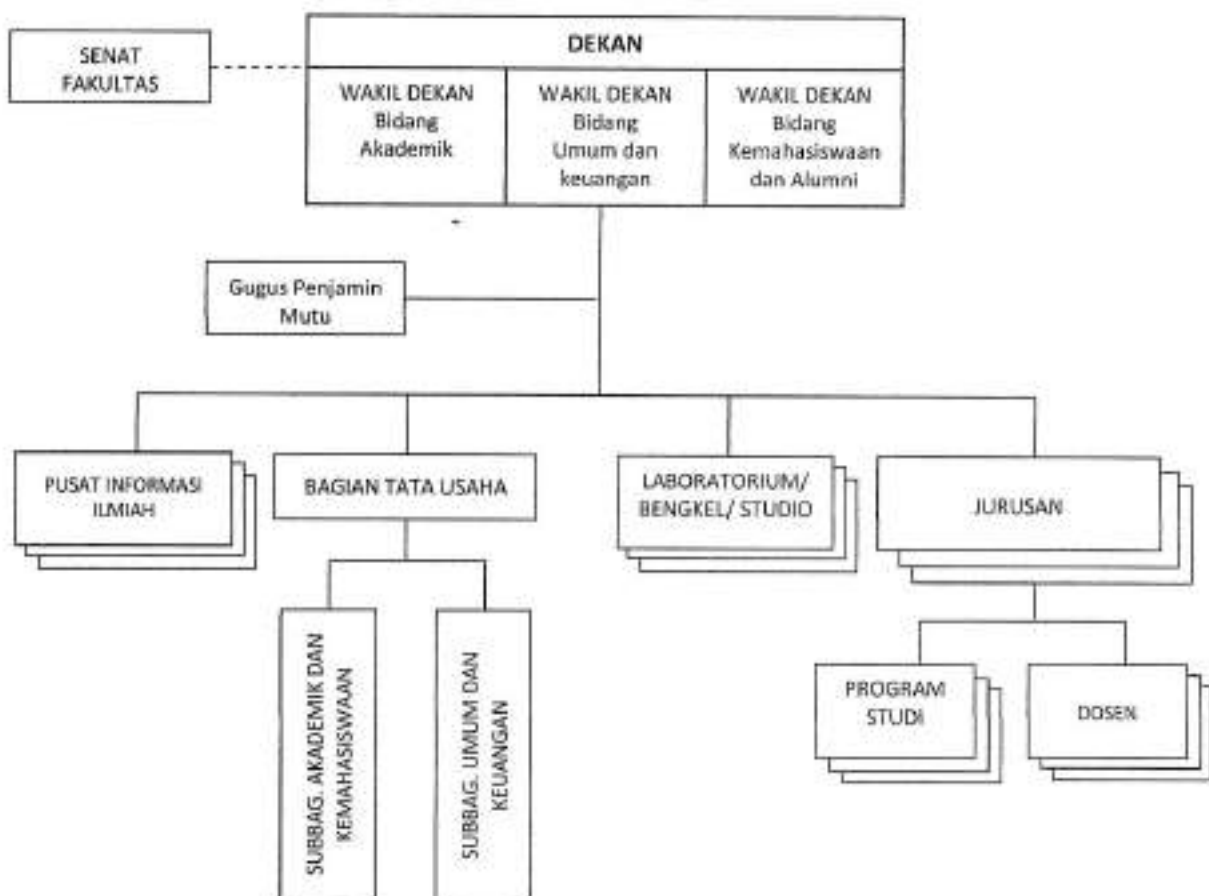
SENAT FAKULTAS

DEKAN

WAKIL DEKAN Bidang Akademik

WAKIL DEKAN Bidang Umum dan keuangan

WAKIL DEKAN Bidang Kemahasiswaan dan Alumni

Gugus Penjamin Mutu

PUSAT INFORMASI ILMIAH

BAGIAN TATA USAHA

LABORATORIUM/ BENGKEL/ STUDIO

JURUSAN

SUBBAG. AKADEMIK DAN KEMAHASISWAAN

SUBBAG. UMUM DAN KEUANGAN

PROGRAM STUDI

DOSEN